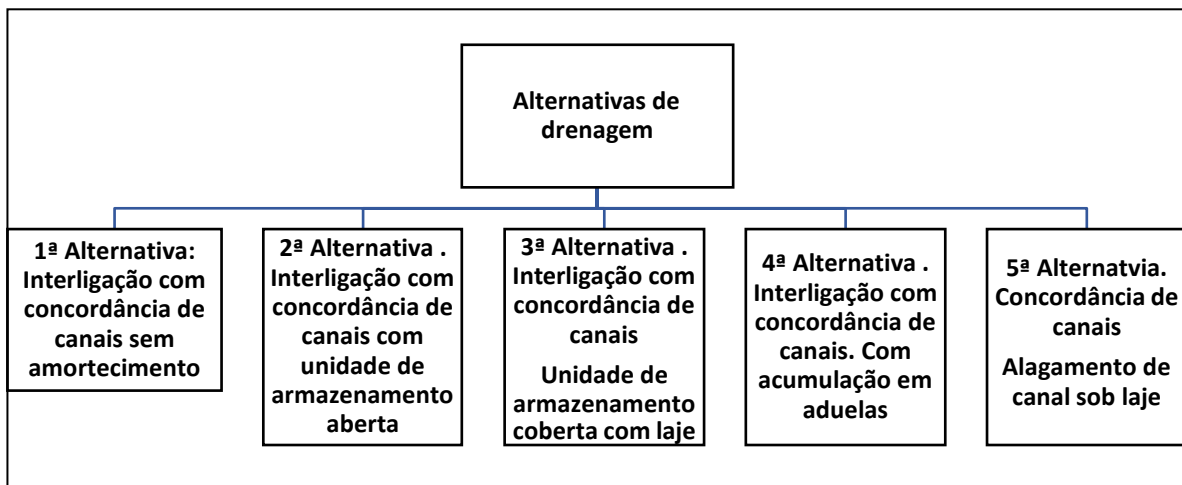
Alternativas de drenagem

1ª Alternativa: Interligação com concordância de canais sem amortecimento

2ª Alternativa . Interligação com concordância de canais com unidade de armazenamento aberta

3ª Alternativa . Interligação com concordância de canais

Unidade de armazenamento coberta com laje

4ª Alternativa . Interligação com concordância de canais. Com acumulação em aduelas

5ª Alternatvia. Concordância de canais

Alagamento de canal sob laje